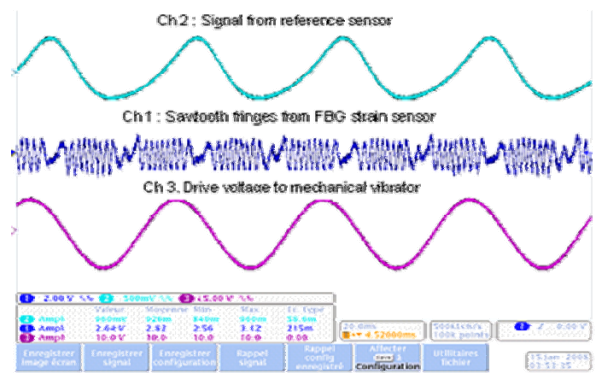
Ch 2 : Signal from reference sensor

Ch 1 : Sawtooth fringes from FBG strain sensor

Ch 3. Drive voltage to mechanical vibrator

1 2.00 V 2 500mV 3 5.00 V

| | Valeur | Moyenne | Min | Max | Ec. type |
|---|---|---|---|---|---|
| 2 Ampl | 960mV | 920m | 840m | 960m | 56.6m |
| 1 Ampl | 2.64 V | 2.82 | 2.56 | 3.12 | 215m |
| 3 Ampl | 10.0 V | 10.0 | 10.0 | 10.0 | 0.00 |

20.0ms
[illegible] 4.52000ms

500kS/s
100k points

2 / 0.00 V

Enregistrer image écran | Enregistrer signal | Enregistrer configuration | Rappel signal | Rappel config enregistr. | Affecter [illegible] à Configuration | Utilitaires fichier

15 Jan 2006
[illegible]